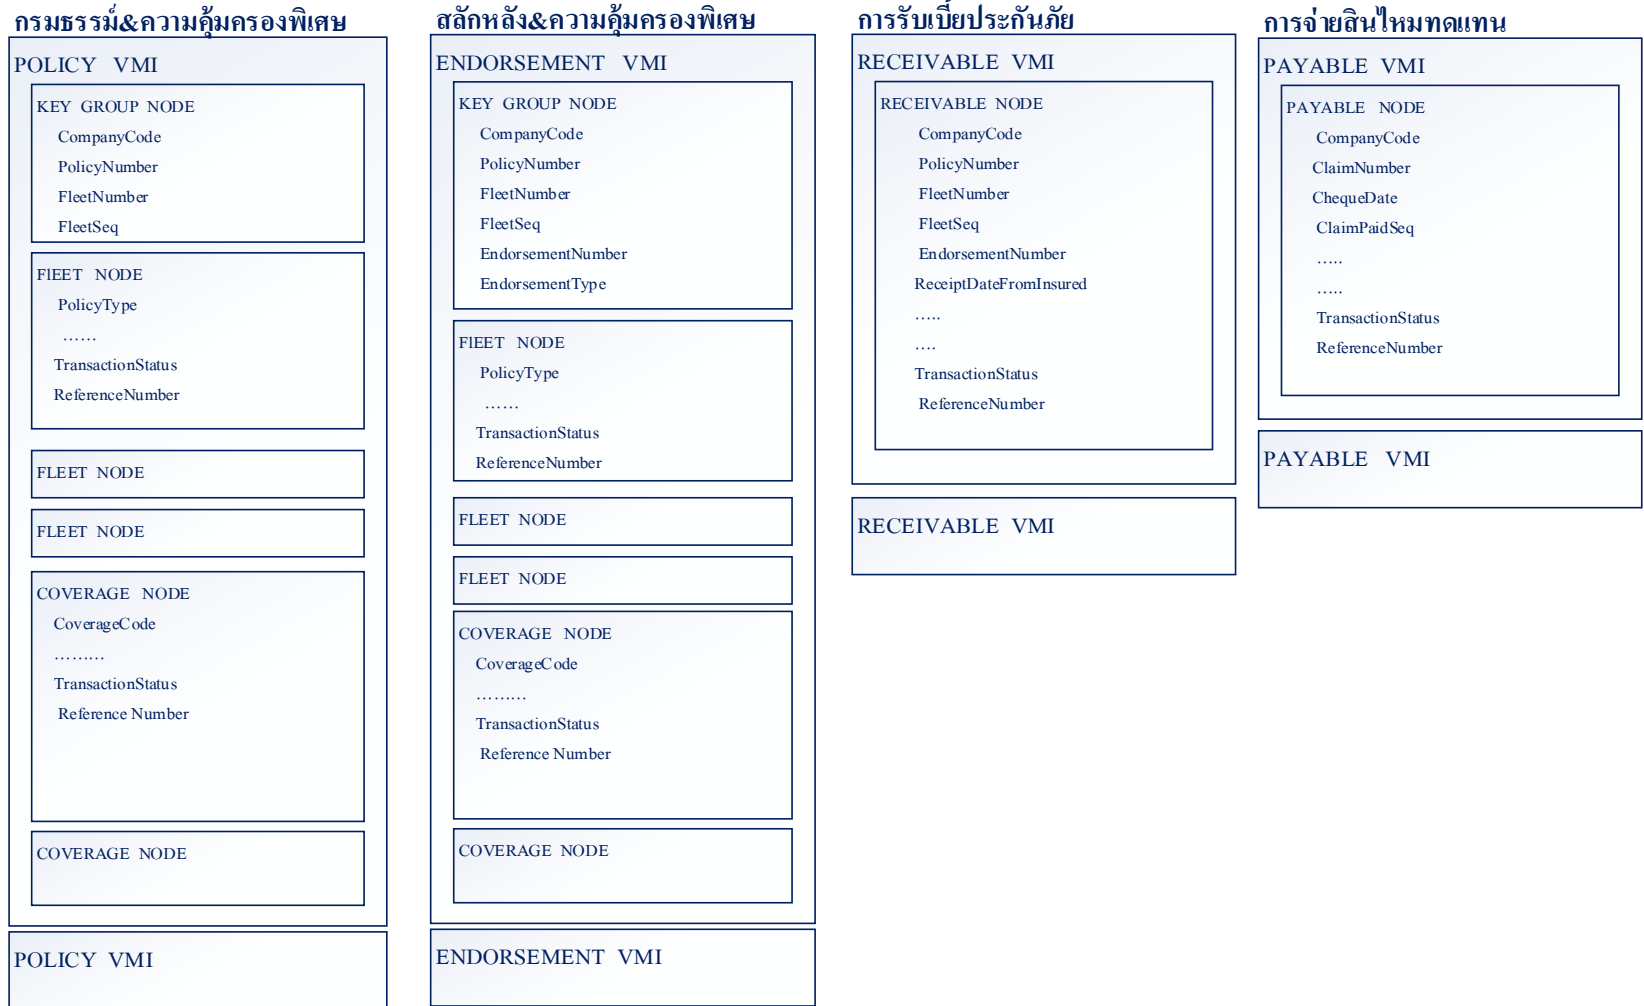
กรมธรรม์&ความคุ้มครองพิเศษ

POLICY VMI

KEY GROUP NODE
CompanyCode
PolicyNumber
FleetNumber
FleetSeq

FlEET NODE
PolicyType
……
TransactionStatus
ReferenceNumber

FLEET NODE

FLEET NODE

COVERAGE NODE
CoverageCode
………
TransactionStatus
Reference Number

COVERAGE NODE

POLICY VMI

สลักหลัง&ความคุ้มครองพิเศษ

ENDORSEMENT VMI

KEY GROUP NODE
CompanyCode
PolicyNumber
FleetNumber
FleetSeq
EndorsementNumber
EndorsementType

FlEET NODE
PolicyType
……
TransactionStatus
ReferenceNumber

FLEET NODE

FLEET NODE

COVERAGE NODE
CoverageCode
………
TransactionStatus
Reference Number

COVERAGE NODE

ENDORSEMENT VMI

การรับเบี้ยประกันภัย

RECEIVABLE VMI

RECEIVABLE NODE
CompanyCode
PolicyNumber
FleetNumber
FleetSeq
EndorsementNumber
ReceiptDateFromInsured
…..
….
TransactionStatus
ReferenceNumber

RECEIVABLE VMI

การจ่ายสินไหมทดแทน

PAYABLE VMI

PAYABLE NODE
CompanyCode
ClaimNumber
ChequeDate
ClaimPaidSeq
…..
…..
TransactionStatus
ReferenceNumber

PAYABLE VMI